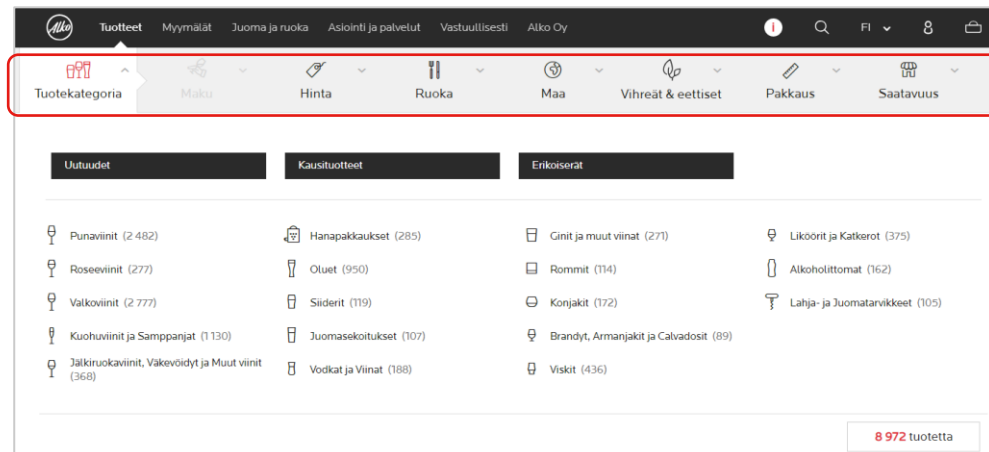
Alko Tuotteet Myymälät Juoma ja ruoka Asiointi ja palvelut Vastuullisesti Alko Oy

i FI

Tuotekategoria Maku Hinta Ruoka Maa Vihreät & eettiset Pakkaus Saatavuus

Uutuudet

Kausituotteet

Erikoiserät

Punaviinit (2 482)

Roseeviinit (277)

Valkoviinit (2 777)

Kuohuviinit ja Samppanjat (1 130)

Jälkiruokaviinit, Väkevöidyt ja Muut viinit (368)

Hanapakkaukset (285)

Oluet (950)

Siiderit (119)

Juomasekoitukset (107)

Vodkat ja Viinat (188)

Ginit ja muut viinat (271)

Rommit (114)

Konjakit (172)

Brandyt, Armanjakit ja Calvadosit (89)

Viskit (436)

Liköörit ja Katkerot (375)

Alkoholittomat (162)

Lahja- ja Juomatarvikkeet (105)

8 972 tuotetta